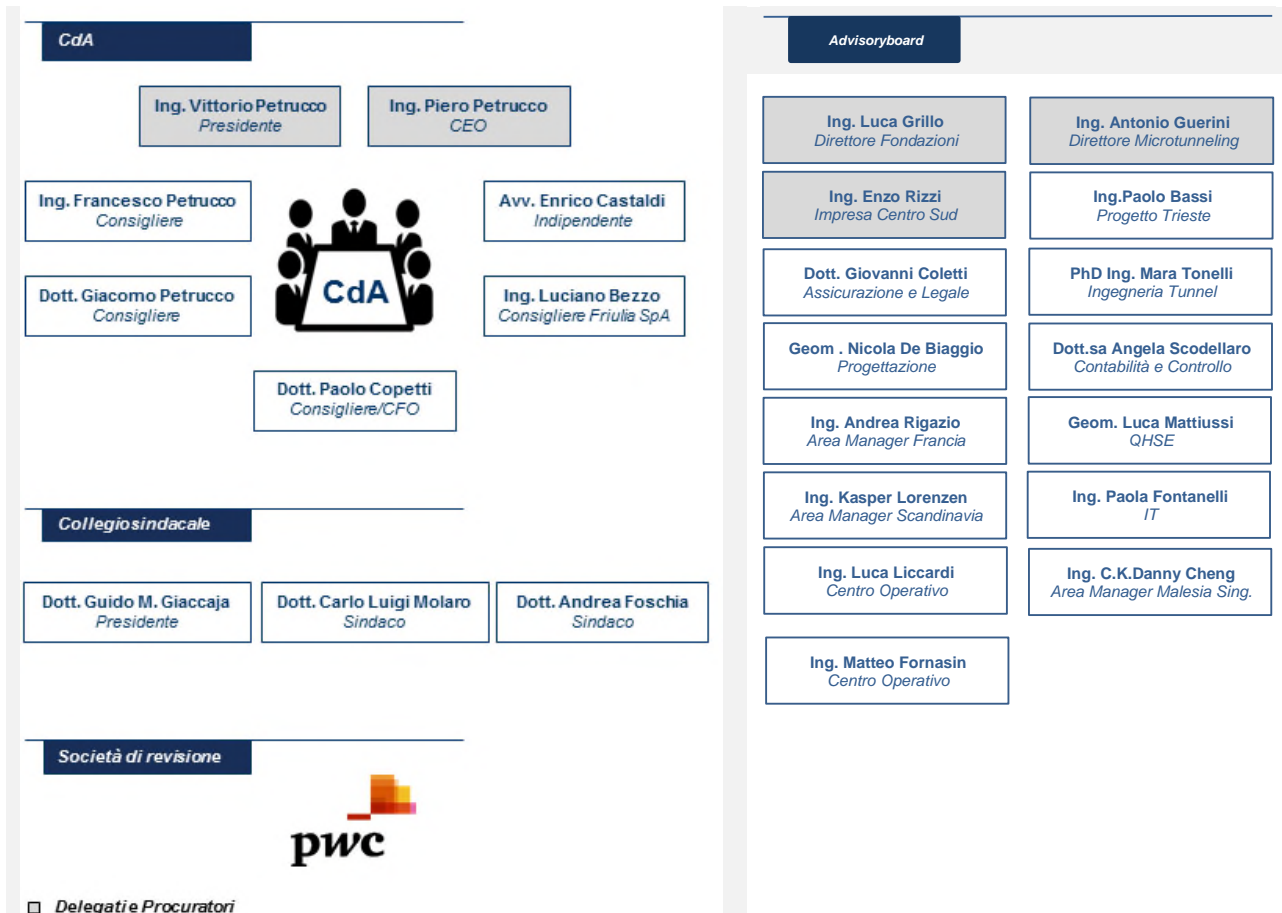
CdA

Ing. Vittorio Petrucco
Presidente

Ing. Piero Petrucco
CEO

Ing. Francesco Petrucco
Consigliere

Avv. Enrico Castaldi
Indipendente

CdA

Dott. Giacomo Petrucco
Consigliere

Ing. Luciano Bezzo
Consigliere Friulia SpA

Dott. Paolo Copetti
Consigliere/CFO

Collegiosindacale

Dott. Guido M. Giaccaja
Presidente

Dott. Carlo Luigi Molaro
Sindaco

Dott. Andrea Foschia
Sindaco

Società di revisione

pwc

Delegati e Procuratori

Advisoryboard

Ing. Luca Grillo
Direttore Fondazioni

Ing. Antonio Guerini
Direttore Microtunneling

Ing. Enzo Rizzi
Impresa Centro Sud

Ing.Paolo Bassi
Progetto Trieste

Dott. Giovanni Coletti
Assicurazione e Legale

PhD Ing. Mara Tonelli
Ingegneria Tunnel

Geom . Nicola De Biaggio
Progettazione

Dott.sa Angela Scodellaro
Contabilità e Controllo

Ing. Andrea Rigazio
Area Manager Francia

Geom. Luca Mattiussi
QHSE

Ing. Kasper Lorenzen
Area Manager Scandinavia

Ing. Paola Fontanelli
IT

Ing. Luca Liccardi
Centro Operativo

Ing. C.K.Danny Cheng
Area Manager Malesia Sing.

Ing. Matteo Fornasin
Centro Operativo